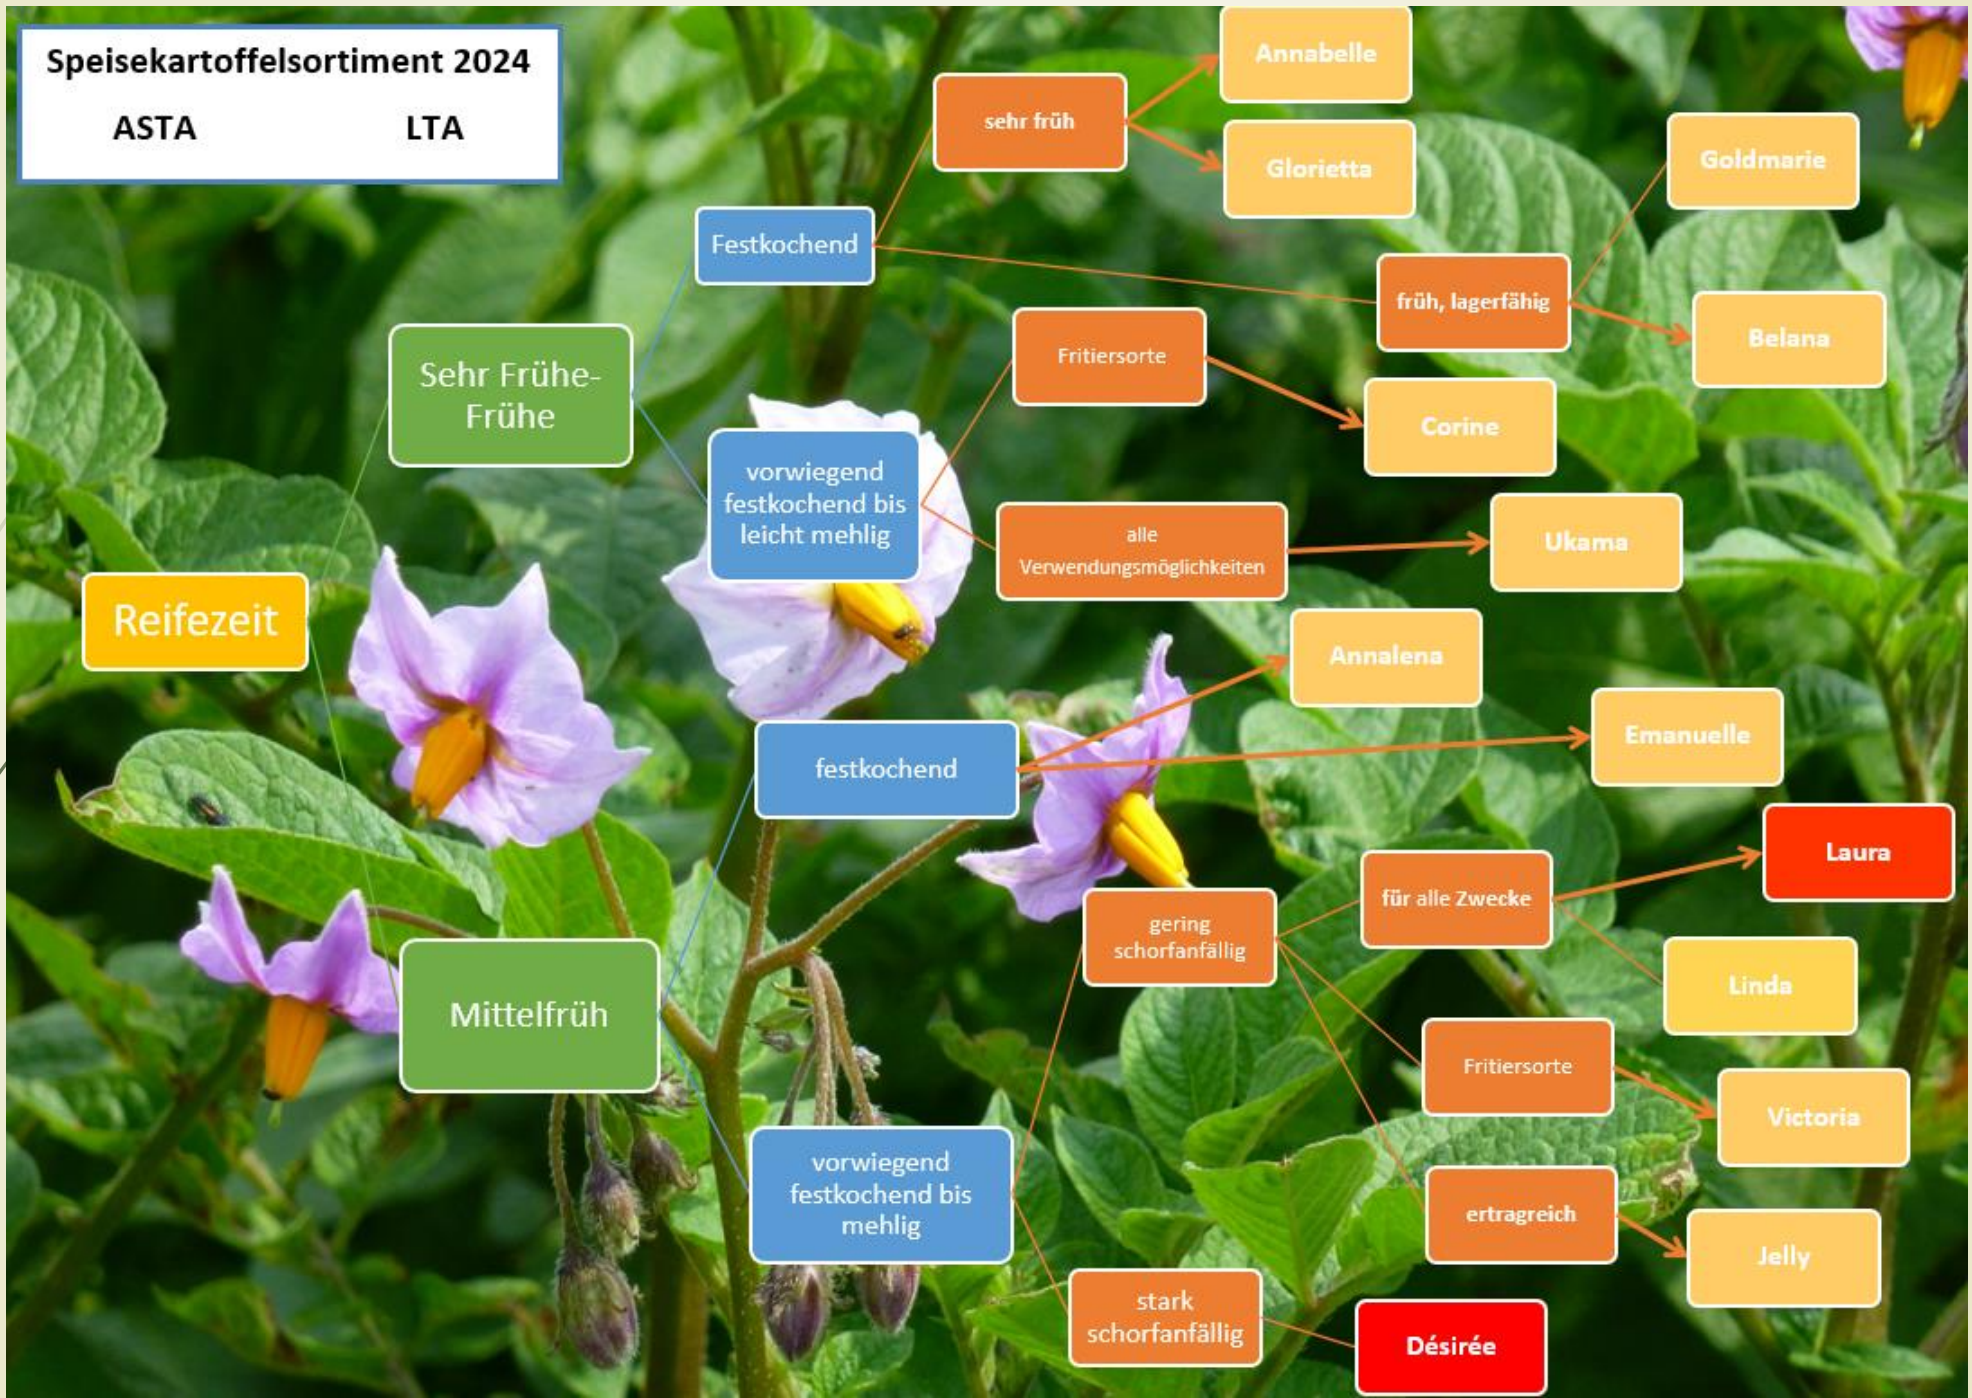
Speisekartoffelsortiment 2024

ASTA LTA

Reifezeit

Sehr Frühe-Frühe

Festkochend

sehr früh

Annabelle

Glorietta

früh, lagerfähig

Goldmarie

Belana

vorwiegend festkochend bis leicht mehlig

Fritiersorte

Corine

alle Verwendungsmöglichkeiten

Ukama

Mittelfrüh

festkochend

Annalena

Emanuelle

vorwiegend festkochend bis mehlig

gering schorfanfällig

für alle Zwecke

Laura

Linda

Fritiersorte

Victoria

ertragreich

Jelly

stark schorfanfällig

Désirée